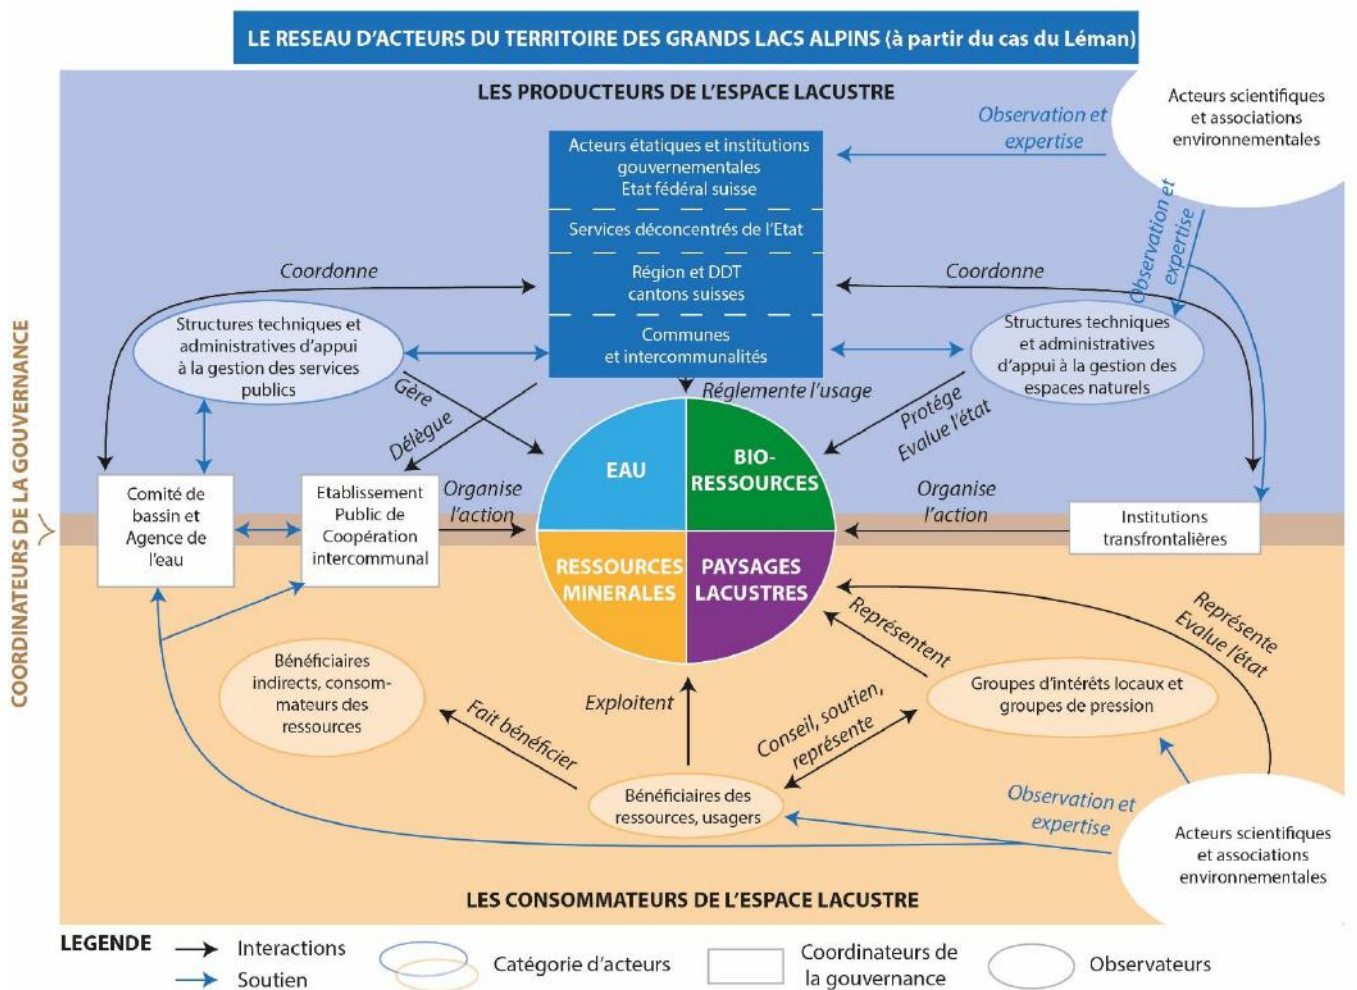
LE RESEAU D'ACTEURS DU TERRITOIRE DES GRANDS LACS ALPINS (à partir du cas du Léman)

LES PRODUCTEURS DE L'ESPACE LACUSTRE

Acteurs scientifiques et associations environnementales

Observation et expertise

Acteurs étatiques et institutions gouvernementales
Etat fédéral suisse

Services déconcentrés de l'Etat

Région et DDT
cantons suisses

Communes
et intercommunalités

Observation et expertise

Coordonne

Coordonne

Structures techniques et administratives d'appui à la gestion des services publics

Structures techniques et administratives d'appui à la gestion des espaces naturels

Gère

Délègue

Réglemente l'usage

Protège
Evalue l'état

COORDINATEURS DE LA GOUVERNANCE

Comité de bassin et Agence de l'eau

Etablissement Public de Coopération intercommunal

Organise l'action

EAU

BIO-RESSOURCES

RESSOURCES MINERALES

PAYSAGES LACUSTRES

Organise l'action

Institutions transfrontalières

Représentent

Représente
Evalue l'état

Bénéficiaires indirects, consommateurs des ressources

Exploitent

Fait bénéficier

Conseil, soutien, représente

Groupes d'intérêts locaux et groupes de pression

Bénéficiaires des ressources, usagers

Observation et expertise

Acteurs scientifiques et associations environnementales

LES CONSOMMATEURS DE L'ESPACE LACUSTRE

LEGENDE
Interactions
Soutien
Catégorie d'acteurs
Coordinateurs de la gouvernance
Observateurs